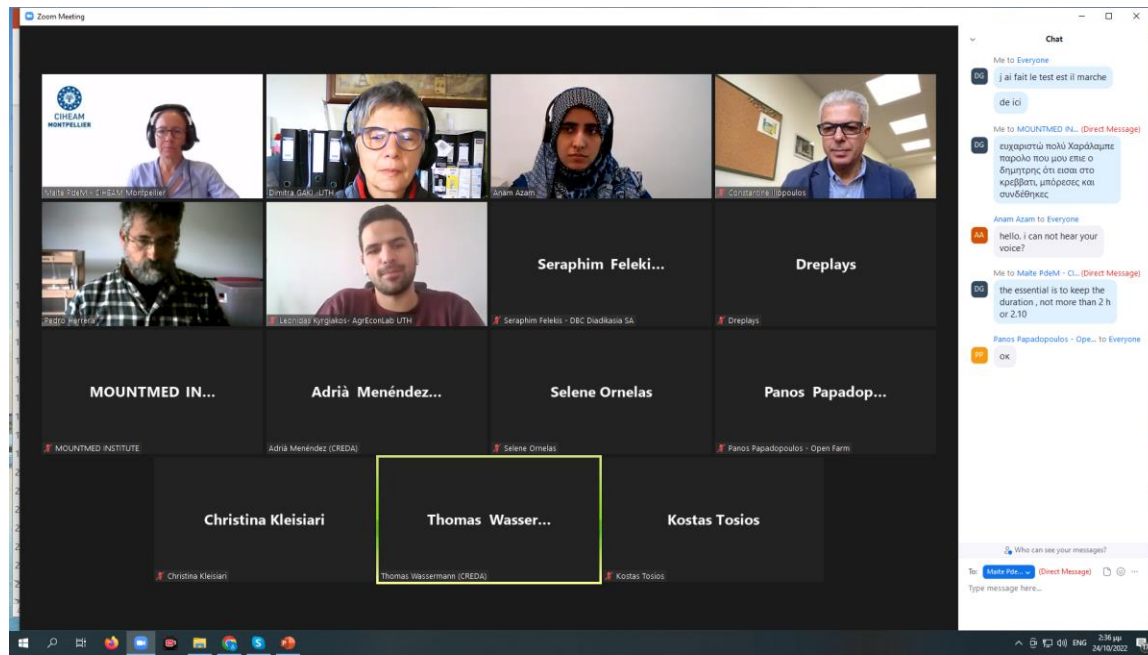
Zoom Meeting

CIHEAM MONTPELLIER

Maite PdeM - CIHEAM Montpellier

Dimitra GAKI - UTH

Anam Azam

Constantine Iliopoulos

Pedro Herrera

Leonidas Kyrgiakos- AgrEconLab UTH

Seraphim Feleki...

Seraphim Felekis - DBC Diadikasia SA

Dreplays

Dreplays

MOUNTMED IN...

MOUNTMED INSTITUTE

Adrià Menéndez...

Adrià Menéndez (CREDA)

Selene Ornelas

Selene Ornelas

Panos Papadop...

Panos Papadopoulos - Open Farm

Christina Kleisiari

Christina Kleisiari

Thomas Wasser...

Thomas Wassermann (CREDA)

Kostas Tosios

Kostas Tosios

Chat

Me to Everyone

DG j ai fait le test est il marche

de ici

Me to MOUNTMED IN... (Direct Message)

DG ευχαριστώ πολύ Χαράλαμπε παρολο που μου επιε ο δημητρης ότι εισαι στο κρεββατι, μπόρεσες και συνδέθηκες

Anam Azam to Everyone

AA hello. i can not hear your voice?

Me to Maite PdeM - Ci... (Direct Message)

DG the essential is to keep the duration , not more than 2 h or 2.10

Panos Papadopoulos - Ope... to Everyone

PP OK

Who can see your messages?

To: Maite Pde... (Direct Message)

Type message here...

ENG 2:36 μμ 24/10/2022